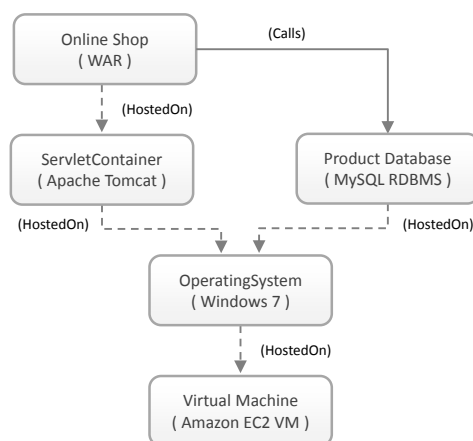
Online Shop
( WAR )

(Calls)

(HostedOn)

ServletContainer
( Apache Tomcat )

Product Database
( MySQL RDBMS )

(HostedOn)

(HostedOn)

OperatingSystem
( Windows 7 )

(HostedOn)

Virtual Machine
( Amazon EC2 VM )